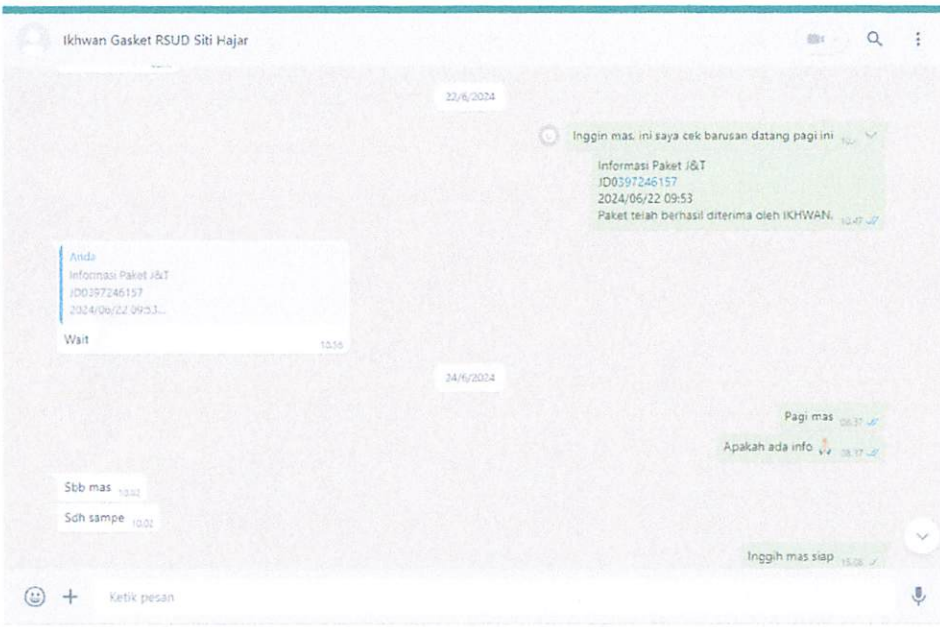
Ikhwan Gasket RSUD Siti Hajar

22/6/2024

Inggin mas. ini saya cek barusan datang pagi ini 10:47

Informasi Paket J&T
JD0397246157
2024/06/22 09:53
Paket telah berhasil diterima oleh IKHWAN. 10:47

Anda
Informasi Paket J&T
JD0397246157
2024/06/22 09:53...
Wait 10:56

24/6/2024

Pagi mas 08:37

Apakah ada info 08:37

Sbb mas 10:02

Sdh sampe 10:02

Inggih mas siap 15:08

Ketik pesan